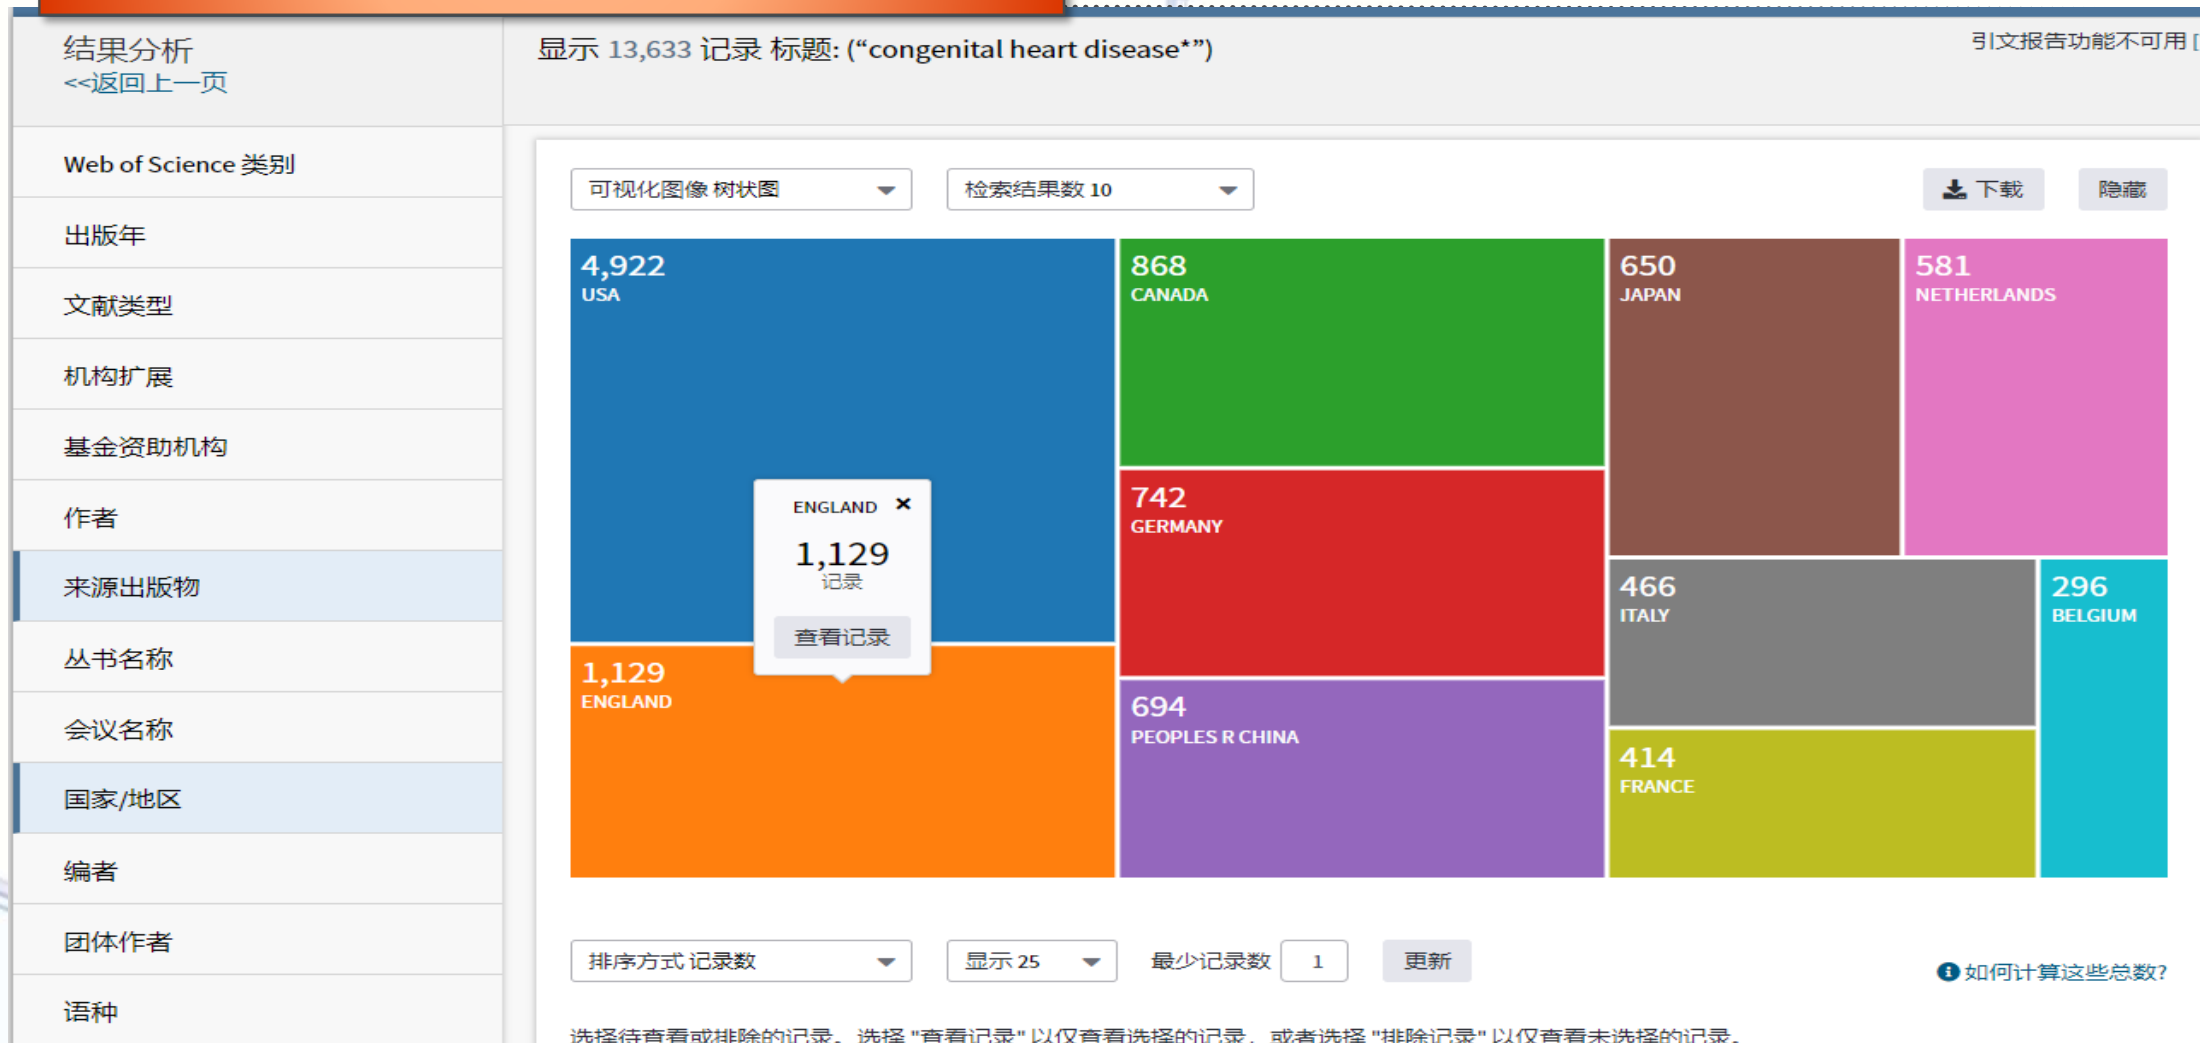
结果分析
<<返回上一页

显示 13,633 记录 标题: (“congenital heart disease*”)

引文报告功能不可用 [

Web of Science 类别
出版年
文献类型
机构扩展
基金资助机构
作者
来源出版物
丛书名称
会议名称
国家/地区
编者
团体作者
语种

可视化图像 树状图
检索结果数 10
下载
隐藏

4,922
USA

868
CANADA

650
JAPAN

581
NETHERLANDS

ENGLAND ×
1,129
记录
查看记录

742
GERMANY

466
ITALY

296
BELGIUM

1,129
ENGLAND

694
PEOPLES R CHINA

414
FRANCE

排序方式 记录数
显示 25
最少记录数 1
更新
如何计算这些总数?

选择待查看或排除的记录。选择 "查看记录" 以仅查看选择的记录，或者选择 "排除记录" 以仅查看未选择的记录。